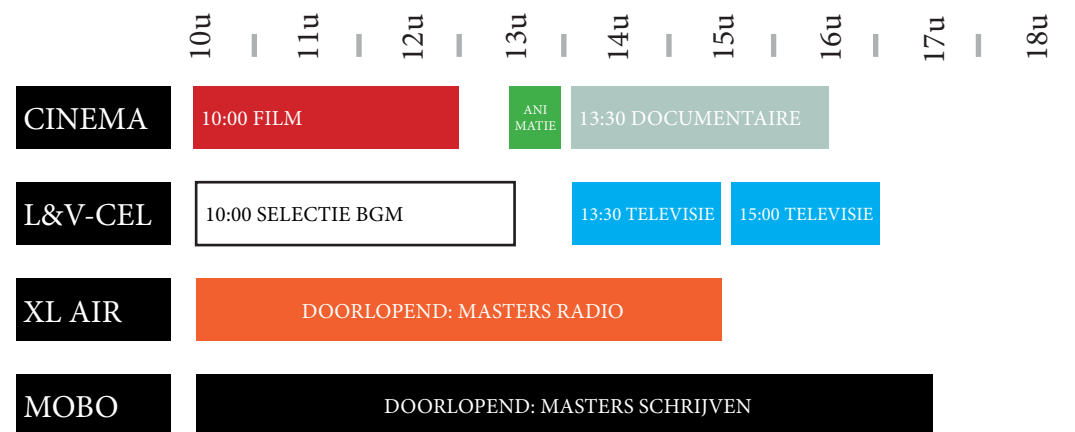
10u 11u 12u 13u 14u 15u 16u 17u 18u

CINEMA
10:00 FILM
ANI MATIE
13:30 DOCUMENTAIRE

L&V-CEL
10:00 SELECTIE BGM
13:30 TELEVISIE
15:00 TELEVISIE

XL AIR
DOORLOPEND: MASTERS RADIO

MOBO
DOORLOPEND: MASTERS SCHRIJVEN